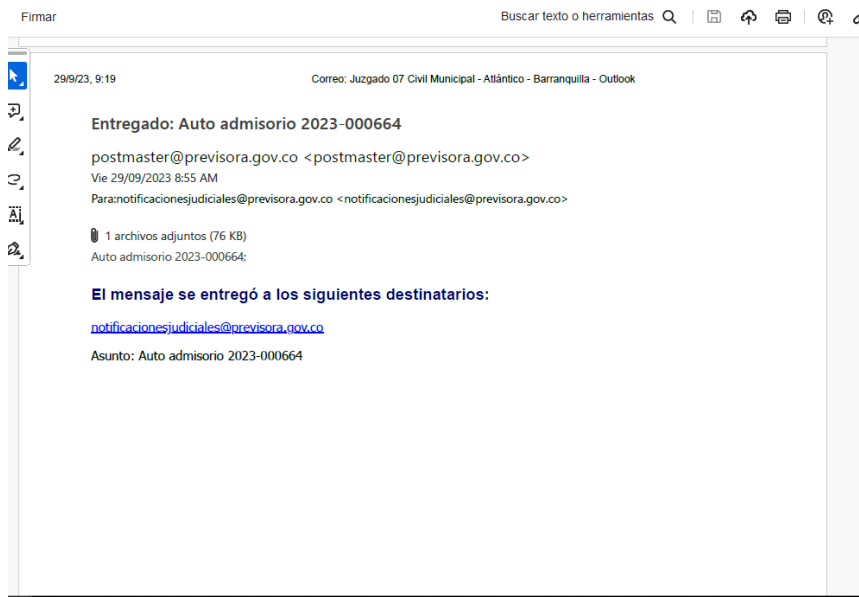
Firmar

Buscar texto o herramientas

29/9/23, 9:19

Correo: Juzgado 07 Civil Municipal - Atlántico - Barranquilla - Outlook

Entregado: Auto admisorio 2023-000664

postmaster@previsora.gov.co <postmaster@previsora.gov.co>
Vie 29/09/2023 8:55 AM
Para:notificacionesjudiciales@previsora.gov.co <notificacionesjudiciales@previsora.gov.co>

1 archivos adjuntos (76 KB)
Auto admisorio 2023-000664;

El mensaje se entregó a los siguientes destinatarios:

notificacionesjudiciales@previsora.gov.co

Asunto: Auto admisorio 2023-000664